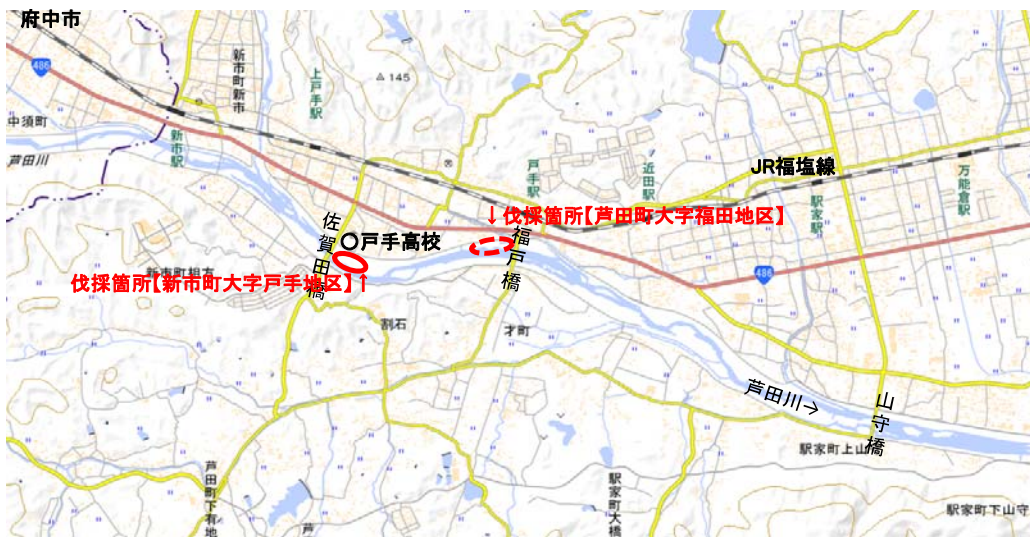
府中市

486

中須町

芦田川

新市町新市

新市駅

上戸手駅

△ 145

佐賀田橋

○戸手高校

伐採箇所【新市町大字戸手地区】↑

新市町相方

割石

↓伐採箇所【芦田町大字福田地区】

福戸橋

戸手駅

近田駅

才町

JR福塩線

駅家駅

万能倉駅

486

芦田川→

山守橋

駅家町上山守

駅家町下山守

芦田町下有地

駅家町大橋

芦